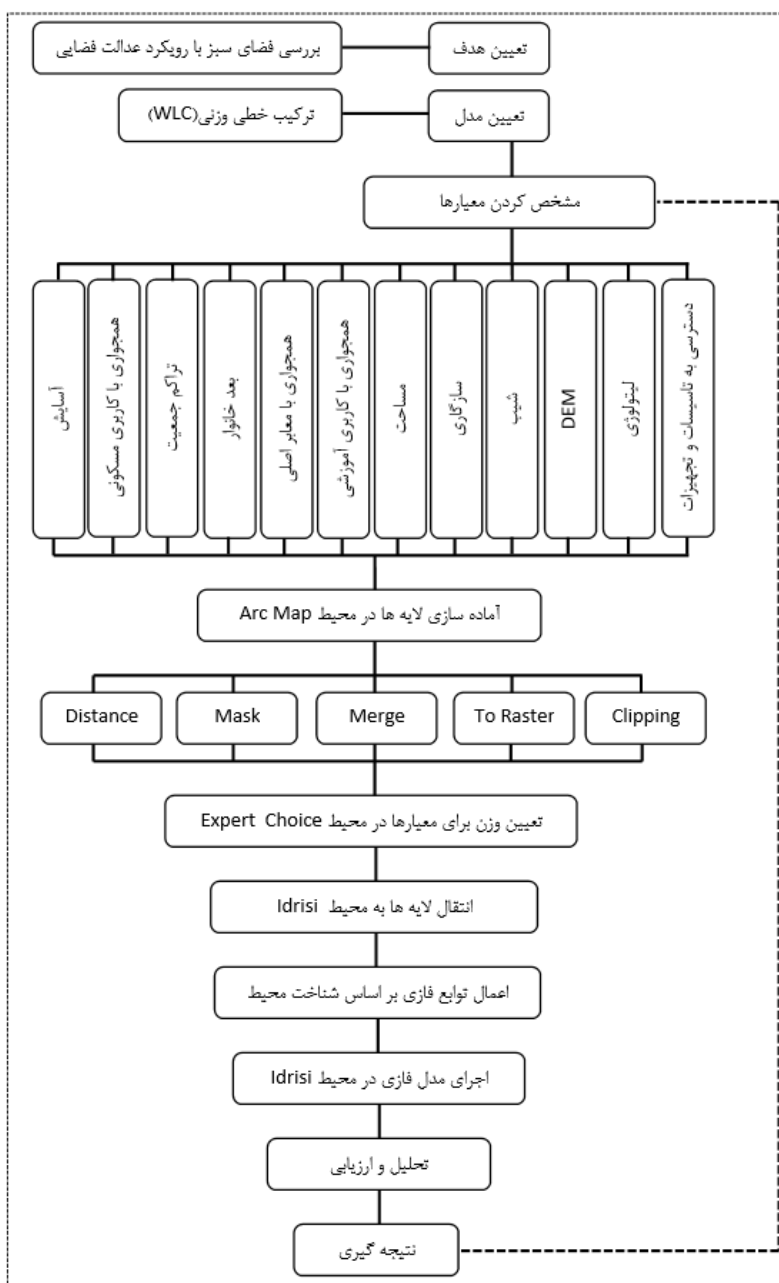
تعیین هدف

بررسی فضای سبز با رویکرد عدالت فضایی

تعیین مدل

ترکیب خطی وزنی(WLC)

مشخص کردن معیارها

دسترسی به تاسیسات و تجهیزات

لیتولوژی

DEM

شیب

سازگاری

مساحت

همجواری با کاربری آموزشی

همجواری با معابر اصلی

بعد خانوار

تراکم جمعیت

همجواری با کاربری مسکونی

آسایش

آماده سازی لایه ها در محیط Arc Map

Clipping

To Raster

Merge

Mask

Distance

تعیین وزن برای معیارها در محیط Expert Choice

انتقال لایه ها به محیط Idrisi

اعمال توابع فازی بر اساس شناخت محیط

اجرای مدل فازی در محیط Idrisi

تحلیل و ارزیابی

نتیجه گیری